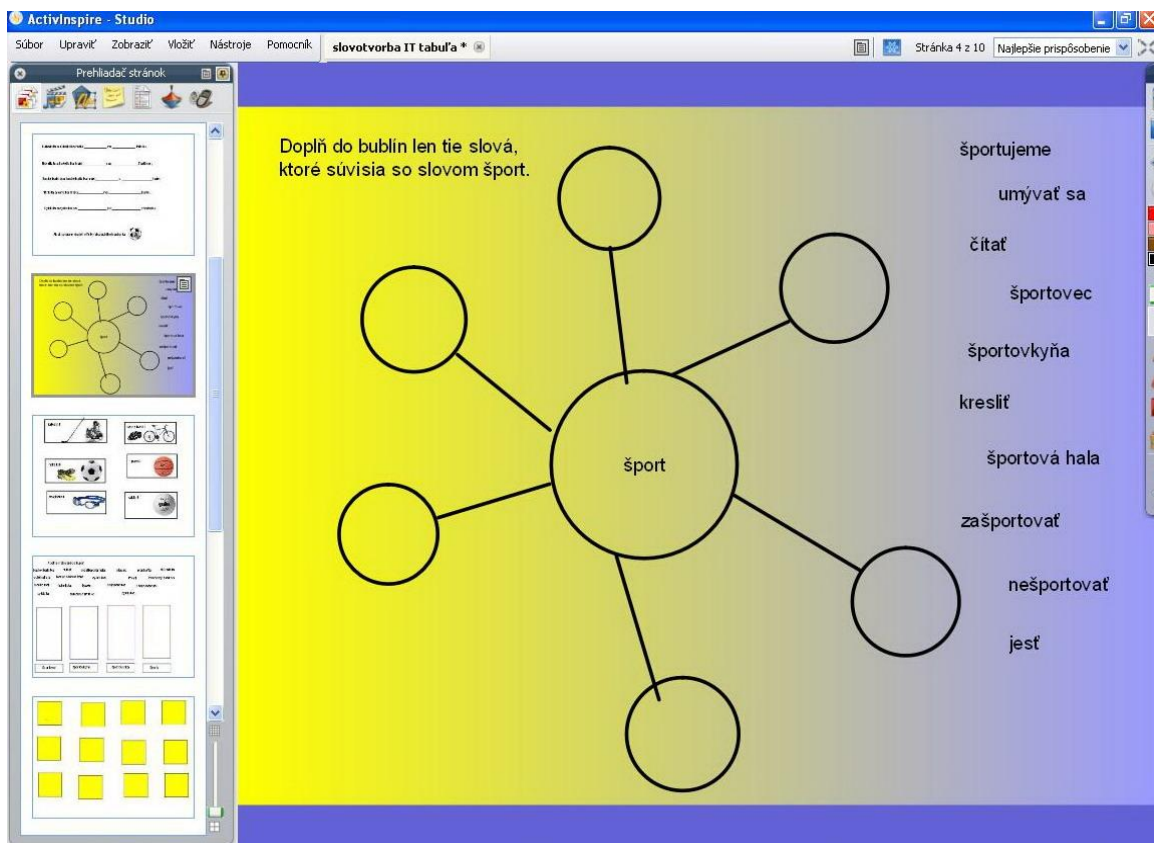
ActivInspire - Studio

Súbor Upraviť Zobraziť Vložiť Nástroje Pomocník slovotvorba IT tabuľa *

Stránka 4 z 10 Najlepšie prispôsobenie

Prehliadač stránok

Doplň do bublín len tie slová, ktoré súvisia so slovom šport.

šport

športujeme

umývať sa

čítať

športovec

športovkyňa

kresliť

športová hala

zašportovať

nešportovať

jesť